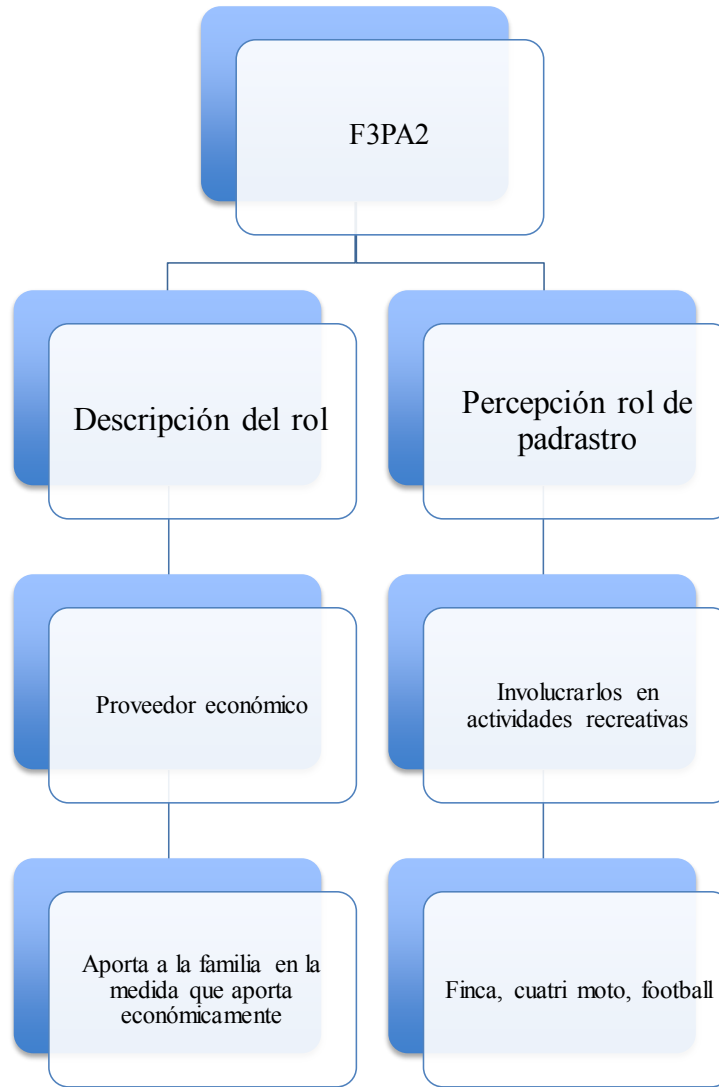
F3PA2

Descripción del rol

Proveedor económico

Aporta a la familia en la medida que aporta económicamente

Percepción rol de padrastro

Involucrarlos en actividades recreativas

Finca, cuatri moto, football